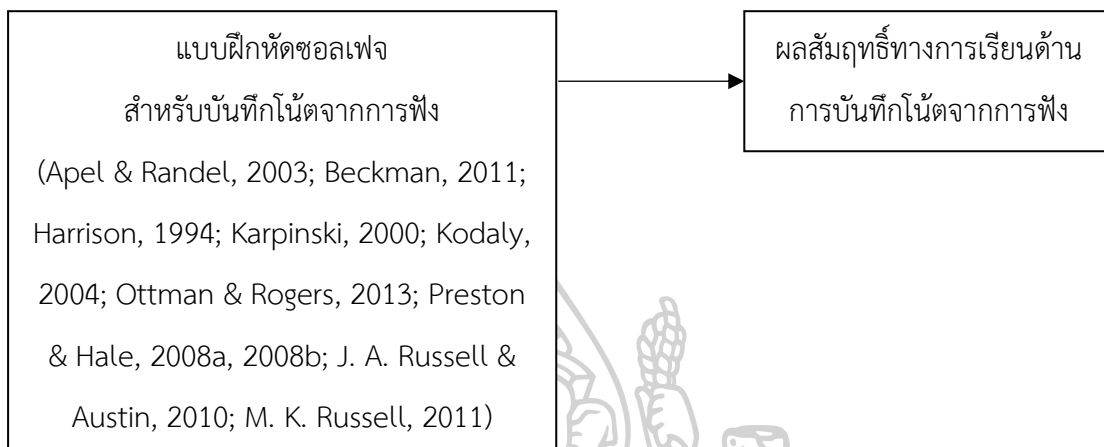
แบบฝึกหัดซอลเฟจ
สำหรับบันทึกโน้ตจากการฟัง
(Apel & Randel, 2003; Beckman, 2011; Harrison, 1994; Karpinski, 2000; Kodaly, 2004; Ottman & Rogers, 2013; Preston & Hale, 2008a, 2008b; J. A. Russell & Austin, 2010; M. K. Russell, 2011)

ผลสัมฤทธิ์ทางการเรียนด้านการบันทึกโน้ตจากการฟัง